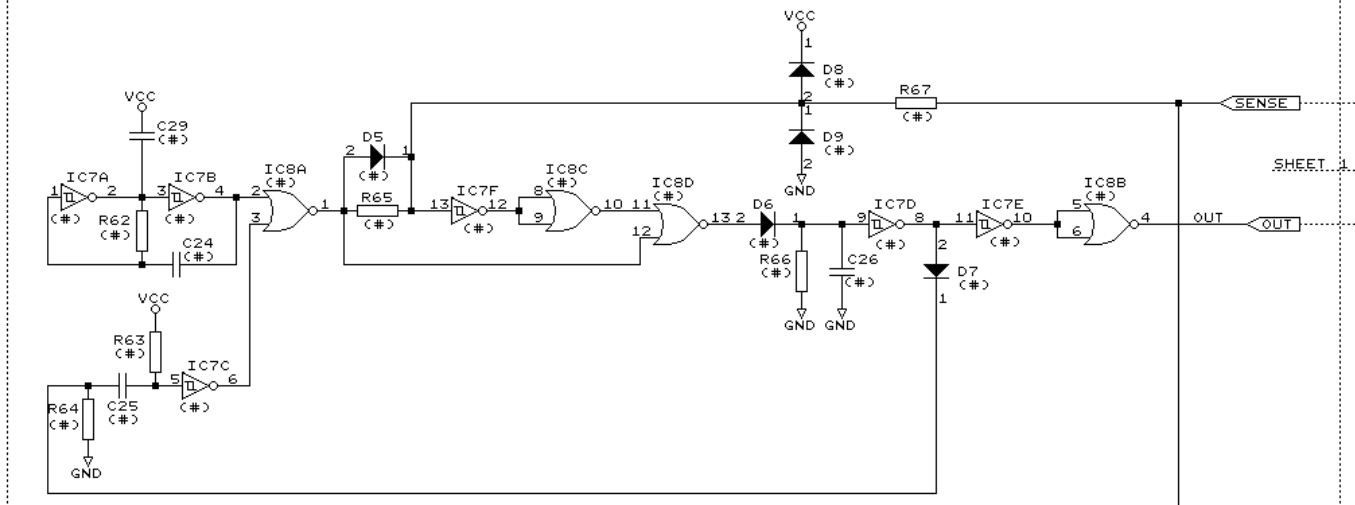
VCC
1
D8
(#)
2
1
D9
(#)
2
GND
R67
(#)
SENSE
SHEET 1
VCC
C29
(#)
IC7A
1
2
(#)
3
IC7B
(#)
4
R62
(#)
C24
(#)
IC8A
(#)
2
3
1
D5
2
1
R65
(#)
13
IC7F
(#)
12
IC8C
(#)
8
9
10
IC8D
(#)
11
12
13
2
D6
1
(#)
R66
(#)
GND
C26
(#)
GND
9
IC7D
(#)
8
2
D7
(#)
1
11
IC7E
(#)
10
IC8B
(#)
5
6
4
OUT
OUT
VCC
R63
(#)
C25
(#)
5
IC7C
(#)
6
R64
(#)
GND